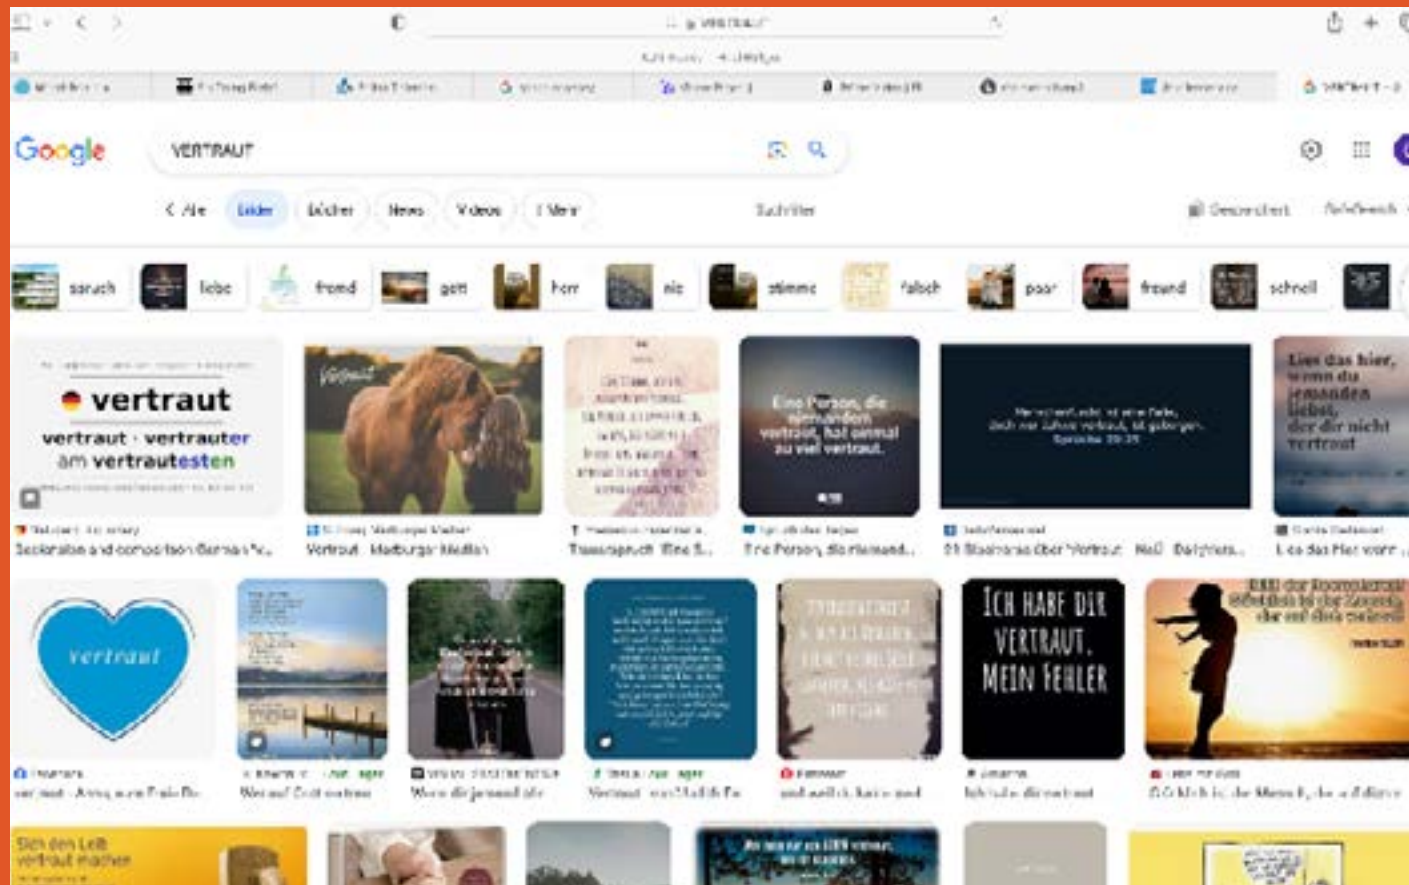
Google

VERTRAUT

< Alle Bilder Bücher News Videos Mehr Suchfilter

Gesichert

spruch liebe fremd gott herr nie stimme falsch paar freund schnell

vertraut
vertraut · vertrauter
am vertrautesten

Vertraut

Eine Person, die niemandem vertraut, hat einmal zu viel vertraut.

Lies das hier, wenn du jemanden liebst, der dir nicht vertraut

Declension and comparison German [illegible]
Vertraut Marburger Medien
Eine Person, die niemand...

vertraut

ICH HABE DIR VERTRAUT. MEIN FEHLER

Den Leib vertraut machen